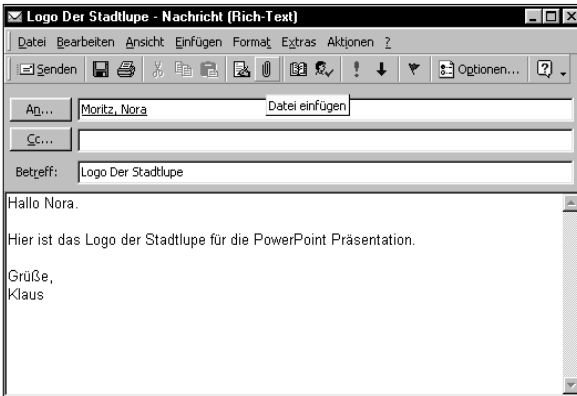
Logo Der Stadtlupe - Nachricht (Rich-Text)

Datei Bearbeiten Ansicht Einfügen Format Extras Aktionen ?

Senden ! Optionen... ?

An... Moritz, Nora

Datei einfügen

Cc...

Betreff: Logo Der Stadtlupe

Hallo Nora.

Hier ist das Logo der Stadtlupe für die PowerPoint Präsentation.

Grüße,
Klaus